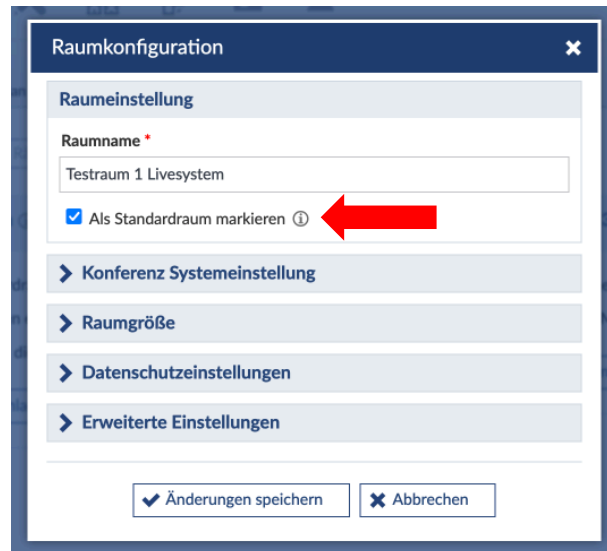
Raumkonfiguration

Raumeinstellung

Raumname *

Testraum 1 Livesystem

Als Standardraum markieren

Konferenz Systemeinstellung

Raumgröße

Datenschutzeinstellungen

Erweiterte Einstellungen

Änderungen speichern

Abbrechen